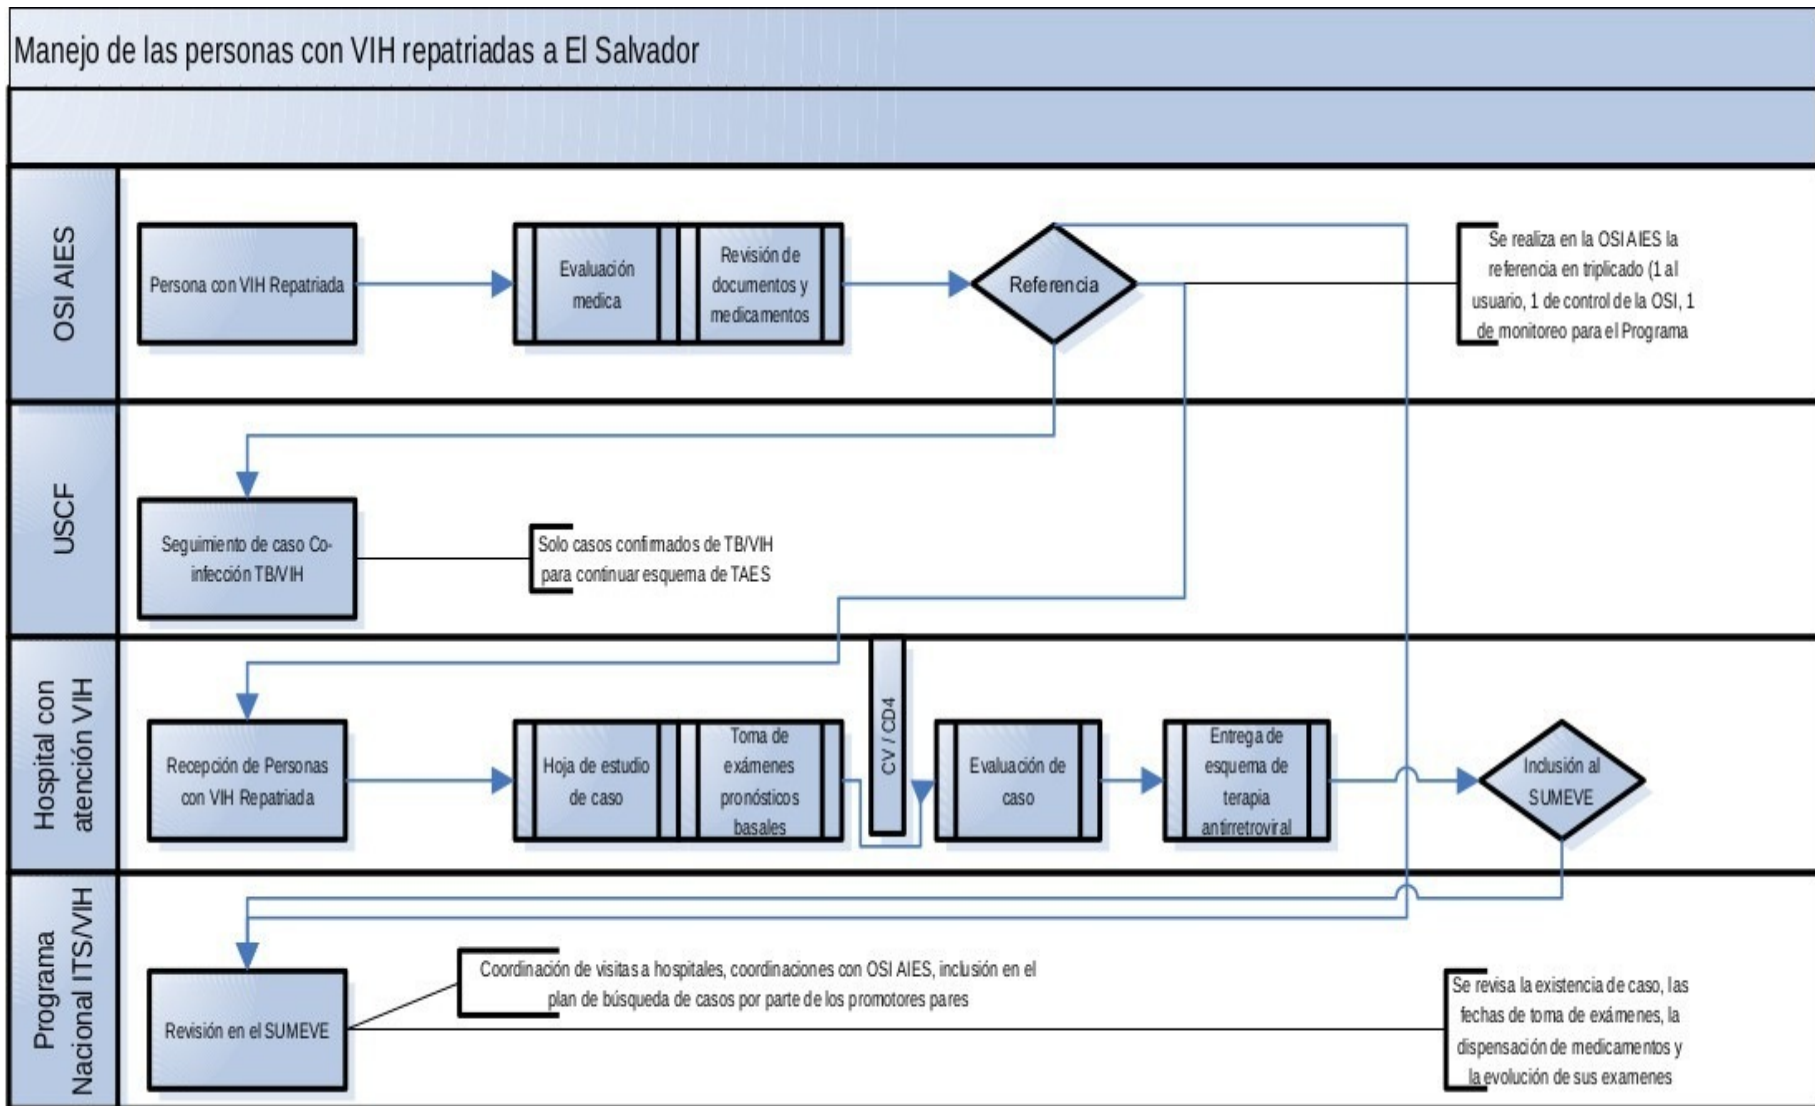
Manejo de las personas con VIH repatriadas a El Salvador

OSI AIES

Persona con VIH Repatriada

Evaluación medica

Revisión de documentos y medicamentos

Referencia

Se realiza en la OSI AIES la referencia en triplicado (1 al usuario, 1 de control de la OSI, 1 de monitoreo para el Programa

USCF

Seguimiento de caso Co-infección TB/VIH

Solo casos confirmados de TB/VIH para continuar esquema de TAES

Hospital con atención VIH

Recepción de Personas con VIH Repatriada

Hoja de estudio de caso

Toma de exámenes pronósticos basales

CV / CD4

Evaluación de caso

Entrega de esquema de terapia antirretroviral

Inclusión al SUMEVE

Programa Nacional ITS/VIH

Revisión en el SUMEVE

Coordinación de visitas a hospitales, coordinaciones con OSI AIES, inclusión en el plan de búsqueda de casos por parte de los promotores pares

Se revisa la existencia de caso, las fechas de toma de exámenes, la dispensación de medicamentos y la evolución de sus examenes